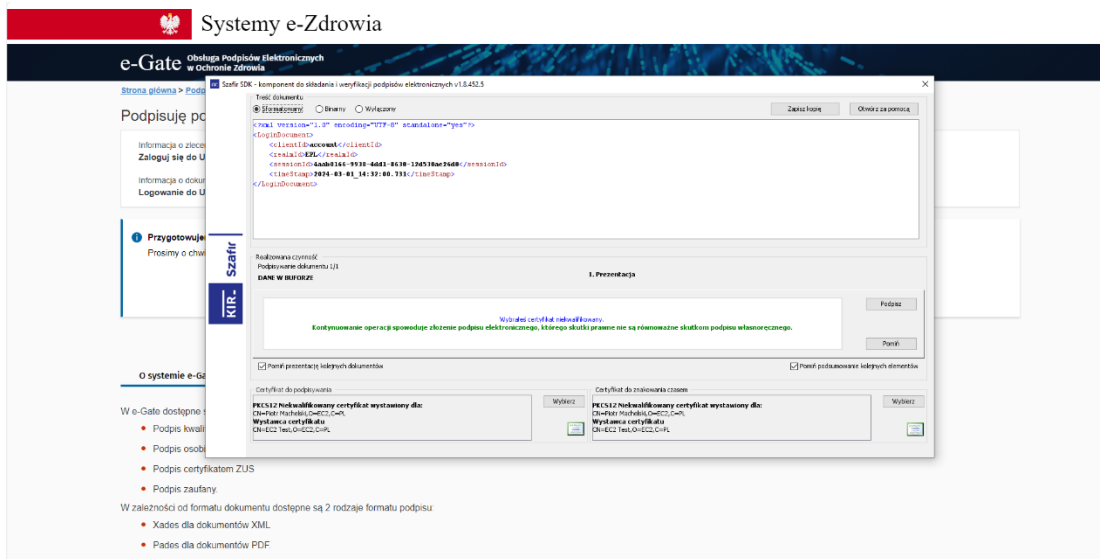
Systemy e-Zdrowia

e-Gate Obsługa Podpisów Elektronicznych w Ochronie Zdrowia

Strona główna > Podp

Podpisuję po

Informacja o zlece
Zaloguj się do U

Informacja o doku
Logowanie do U

Przygotowuje
Prosimy o chw

O systemie e-Ga

W e-Gate dostępne s
• Podpis kwali
• Podpis osob
• Podpis certyfikatem ZUS
• Podpis zaufany.

W zależności od formatu dokumentu dostępne są 2 rodzaje formatu podpisu:
• Xades dla dokumentów XML
• Pades dla dokumentów PDF

Szafir SDK - komponent do składania i weryfikacji podpisów elektronicznych v1.8.452.5

Treść dokumentu
Sformatowany Binarny Wyłączony
Zapisz kopię Otwórz za pomocą

<?xml version="1.0" encoding="UTF-8" standalone="yes"?>
<LoginDocument>
<clientId>account</clientId>
<realmId>EPL</realmId>
<sessionId>4aab8166-9938-4dd1-8630-12d538ae26d0</sessionId>
<timeStamp>2024-03-01_14:32:00.731</timeStamp>
</LoginDocument>

Szafir
KIR

Realizowana czynność
Podpisywanie dokumentu 1/1
DANE W BUFORZE
1. Prezentacja

Wybrałeś certyfikat niekwalifikowany.
Kontynuowanie operacji spowoduje złożenie podpisu elektronicznego, którego skutki prawne nie są równoważne skutkom podpisu własnoręcznego.

Podpisz
Pomiń

Pomiń prezentację kolejnych dokumentów
Pomiń podsumowanie kolejnych elementów

Certyfikat do podpisywania
PKCS12 Niekwalifikowany certyfikat wystawiony dla:
CN=Piotr Machelski,O=EC2,C=PL
Wystawca certyfikatu
CN=EC2 Test,O=EC2,C=PL
Wybierz

Certyfikat do znakowania czasem
PKCS12 Niekwalifikowany certyfikat wystawiony dla:
CN=Piotr Machelski,O=EC2,C=PL
Wystawca certyfikatu
CN=EC2 Test,O=EC2,C=PL
Wybierz